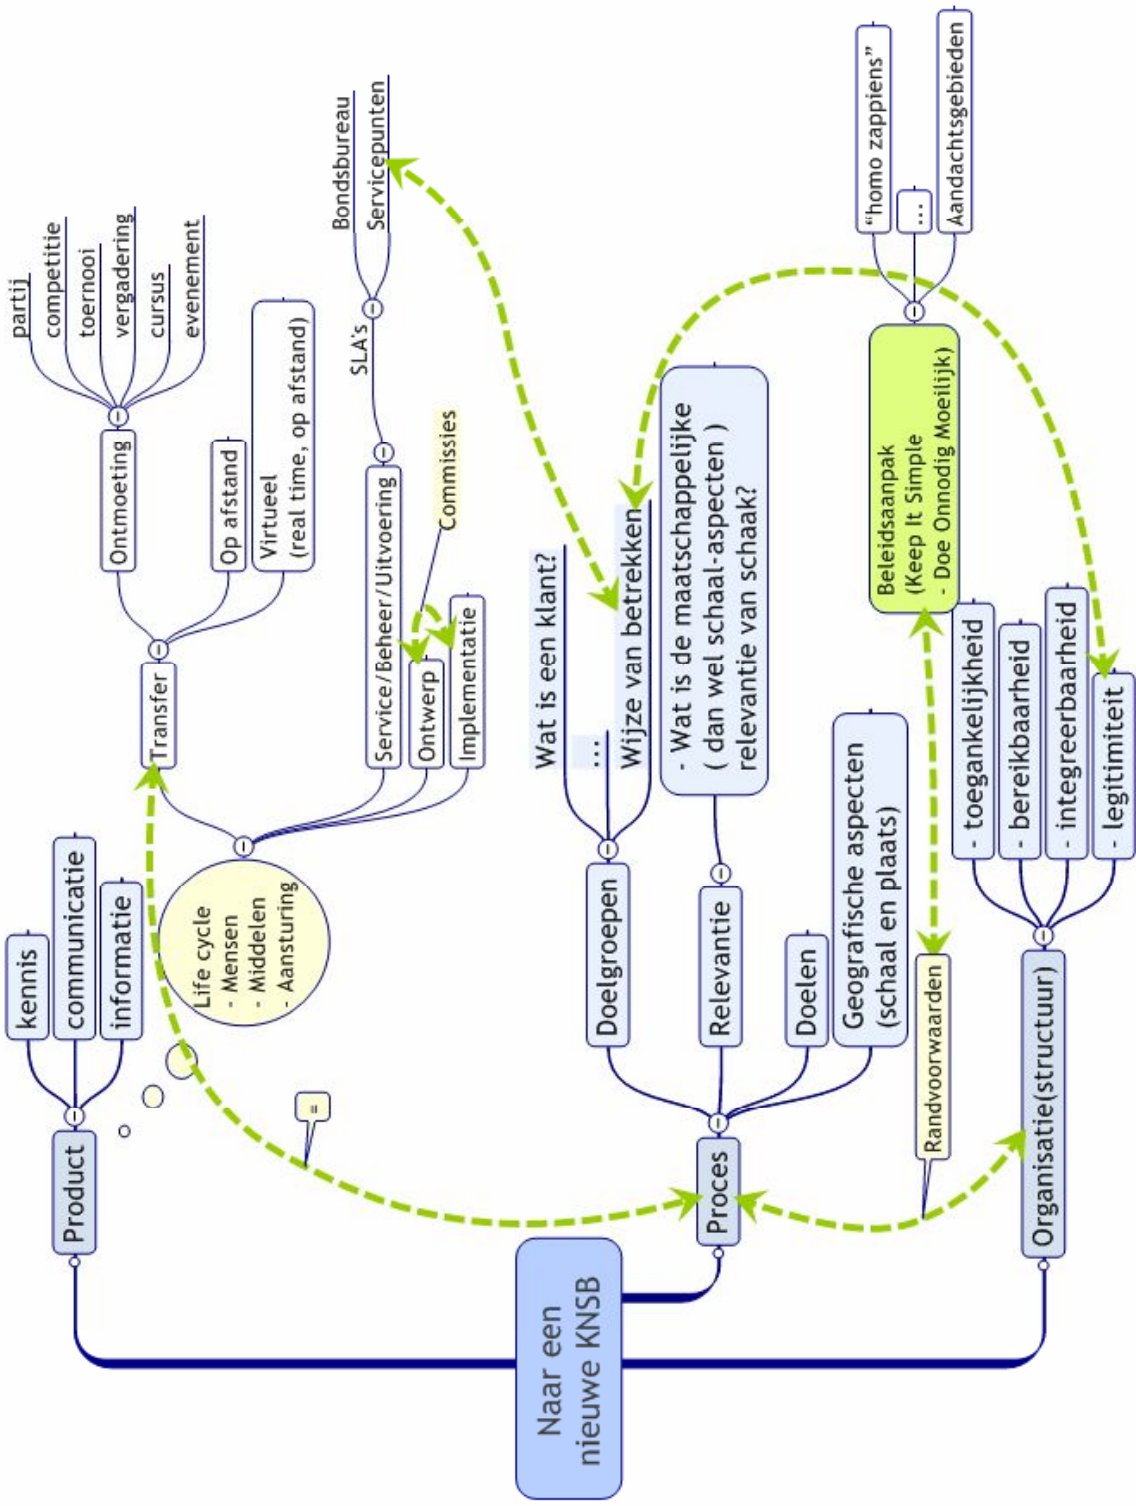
Naar een nieuwe KNSB

Product
kennis
communicatie
informatie

Life cycle
- Mensen
- Middelen
- Aansturing

Transfer
Ontmoeting
partij
competitie
toernooi
vergadering
cursus
evenement
Op afstand
Virtueel (real time, op afstand)

Service/Beheer/Uitvoering
SLA's
Bondsbureau
Servicepunten
Ontwerp
Implementatie
Commissies

=

Proces
Doelgroepen
Wat is een klant?
...
Wijze van betrekken
Relevantie
- Wat is de maatschappelijke ( dan wel schaal-aspecten ) relevantie van schaak?
Doelen
Geografische aspecten (schaal en plaats)
Randvoorwaarden

Organisatie(structuur)
- toegankelijkheid
- bereikbaarheid
- integreerbaarheid
- legitimiteit
Beleidsaanpak (Keep It Simple - Doe Onnodig Moeilijk)
"homo zappiens"
...
Aandachtsgebieden